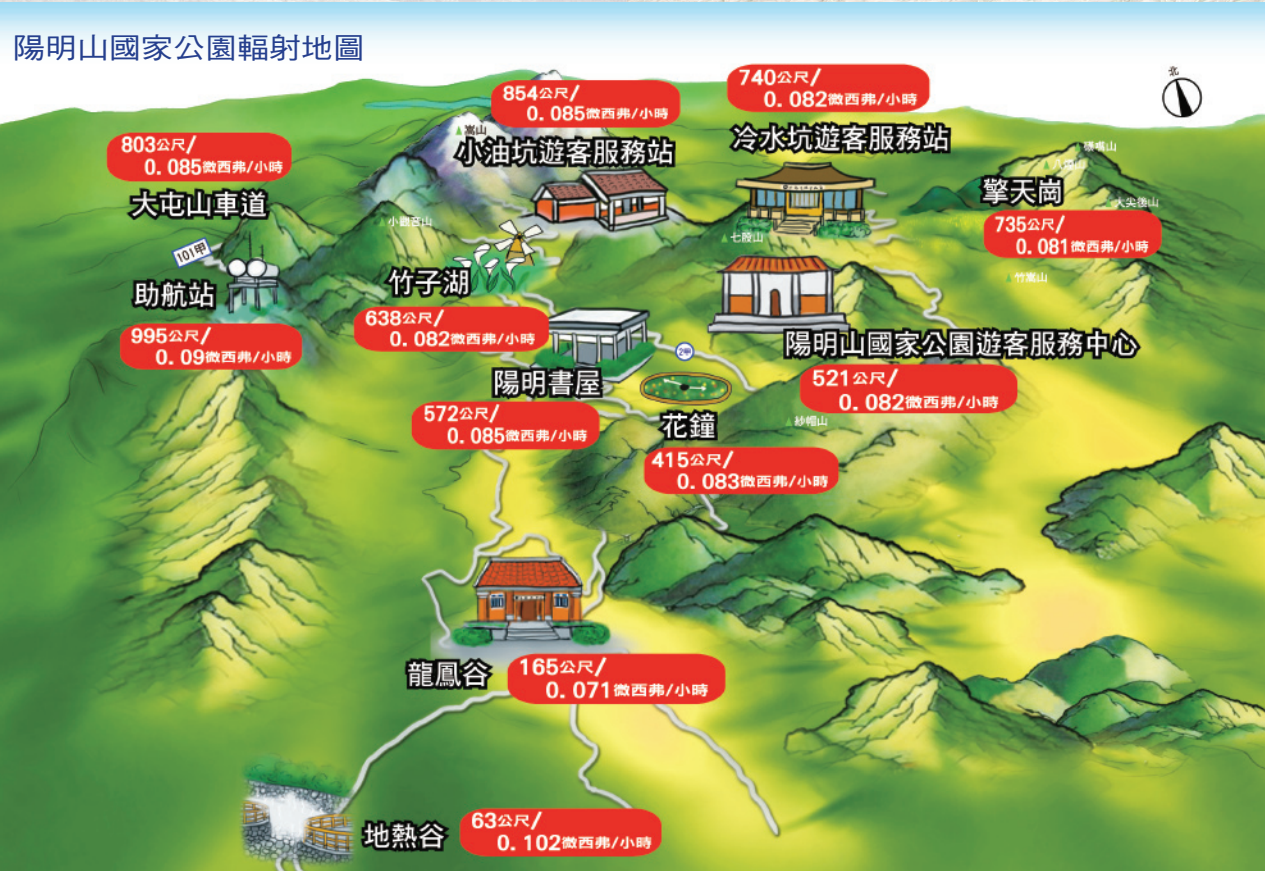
陽明山國家公園輻射地圖

北

854公尺/
0.085微西弗/小時

740公尺/
0.082微西弗/小時

803公尺/
0.085微西弗/小時

七星山

小油坑遊客服務站

冷水坑遊客服務站

磺嘴山

大屯山車道

八煙

擎天崗

大尖後山

小觀音山

735公尺/
0.081微西弗/小時

101甲

七股山

竹子湖

竹篙山

助航站

638公尺/
0.082微西弗/小時

2甲

995公尺/
0.09微西弗/小時

陽明山國家公園遊客服務中心

陽明書屋

521公尺/
0.082微西弗/小時

572公尺/
0.085微西弗/小時

紗帽山

花鐘

415公尺/
0.083微西弗/小時

龍鳳谷

165公尺/
0.071微西弗/小時

地熱谷

63公尺/
0.102微西弗/小時